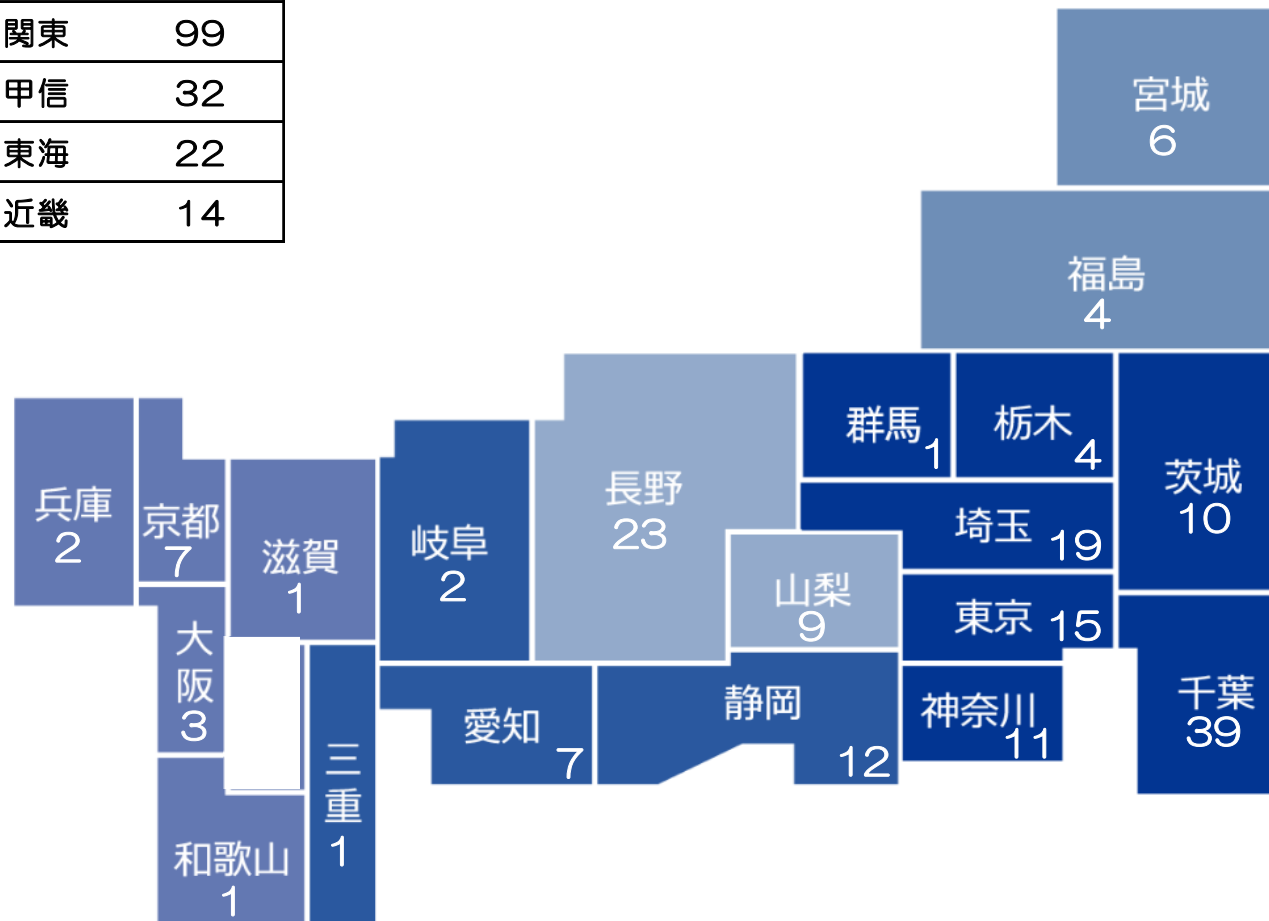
| 関東 | 99 |
|---|---|
| 甲信 | 32 |
| 東海 | 22 |
| 近畿 | 14 |

宮城
6

福島
4

兵庫
2

京都
7

滋賀
1

岐阜
2

長野
23

群馬
1

栃木
4

茨城
10

埼玉
19

山梨
9

東京
15

大阪
3

千葉
39

愛知
7

静岡
12

神奈川
11

三重
1

和歌山
1